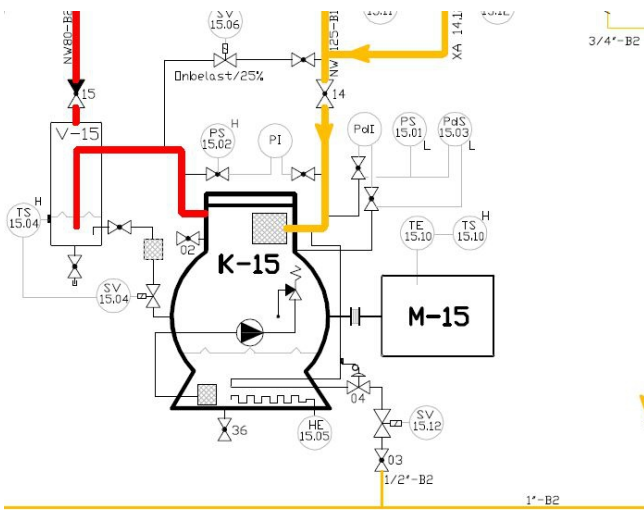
NW80-B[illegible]
SV
15.06
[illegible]
NW 125-B1
XA 14.1
3/4"-B2
Onbelast/25%
15
14
V-15
PS
15.02
H
PI
PdI
PS
15.01
L
PdS
15.03
L
TS
15.04
H
02
K-15
TE
15.10
TS
15.10
H
SV
15.04
M-15
04
36
HE
15.05
SV
15.12
03
1/2"-B2
1"-B2